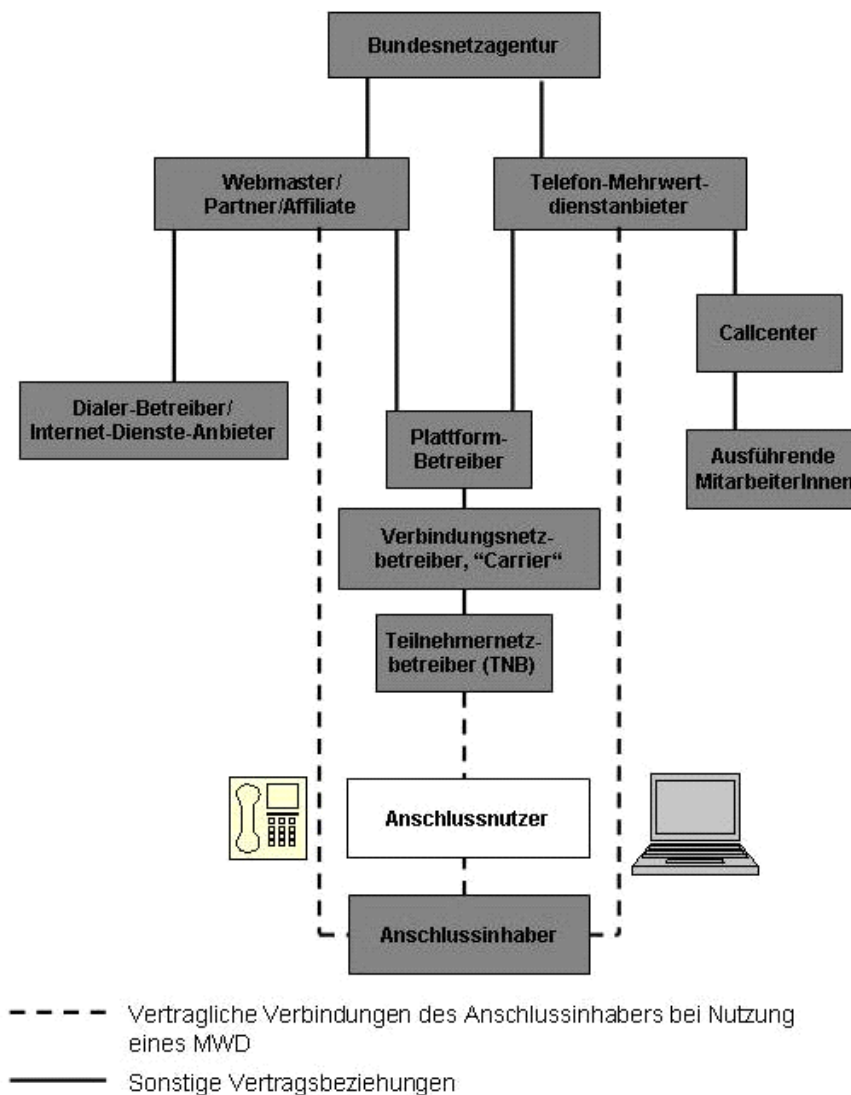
Bundesnetzagentur

Webmaster/ Partner/Affiliate

Telefon-Mehrwertdienstanbieter

Callcenter

Dialer-Betreiber/ Internet-Dienste-Anbieter

Plattform-Betreiber

Ausführende MitarbeiterInnen

Verbindungsnetzbetreiber, “Carrier“

Teilnehmernetzbetreiber (TNB)

Anschlussnutzer

Anschlussinhaber

Vertragliche Verbindungen des Anschlussinhabers bei Nutzung eines MWD

Sonstige Vertragsbeziehungen